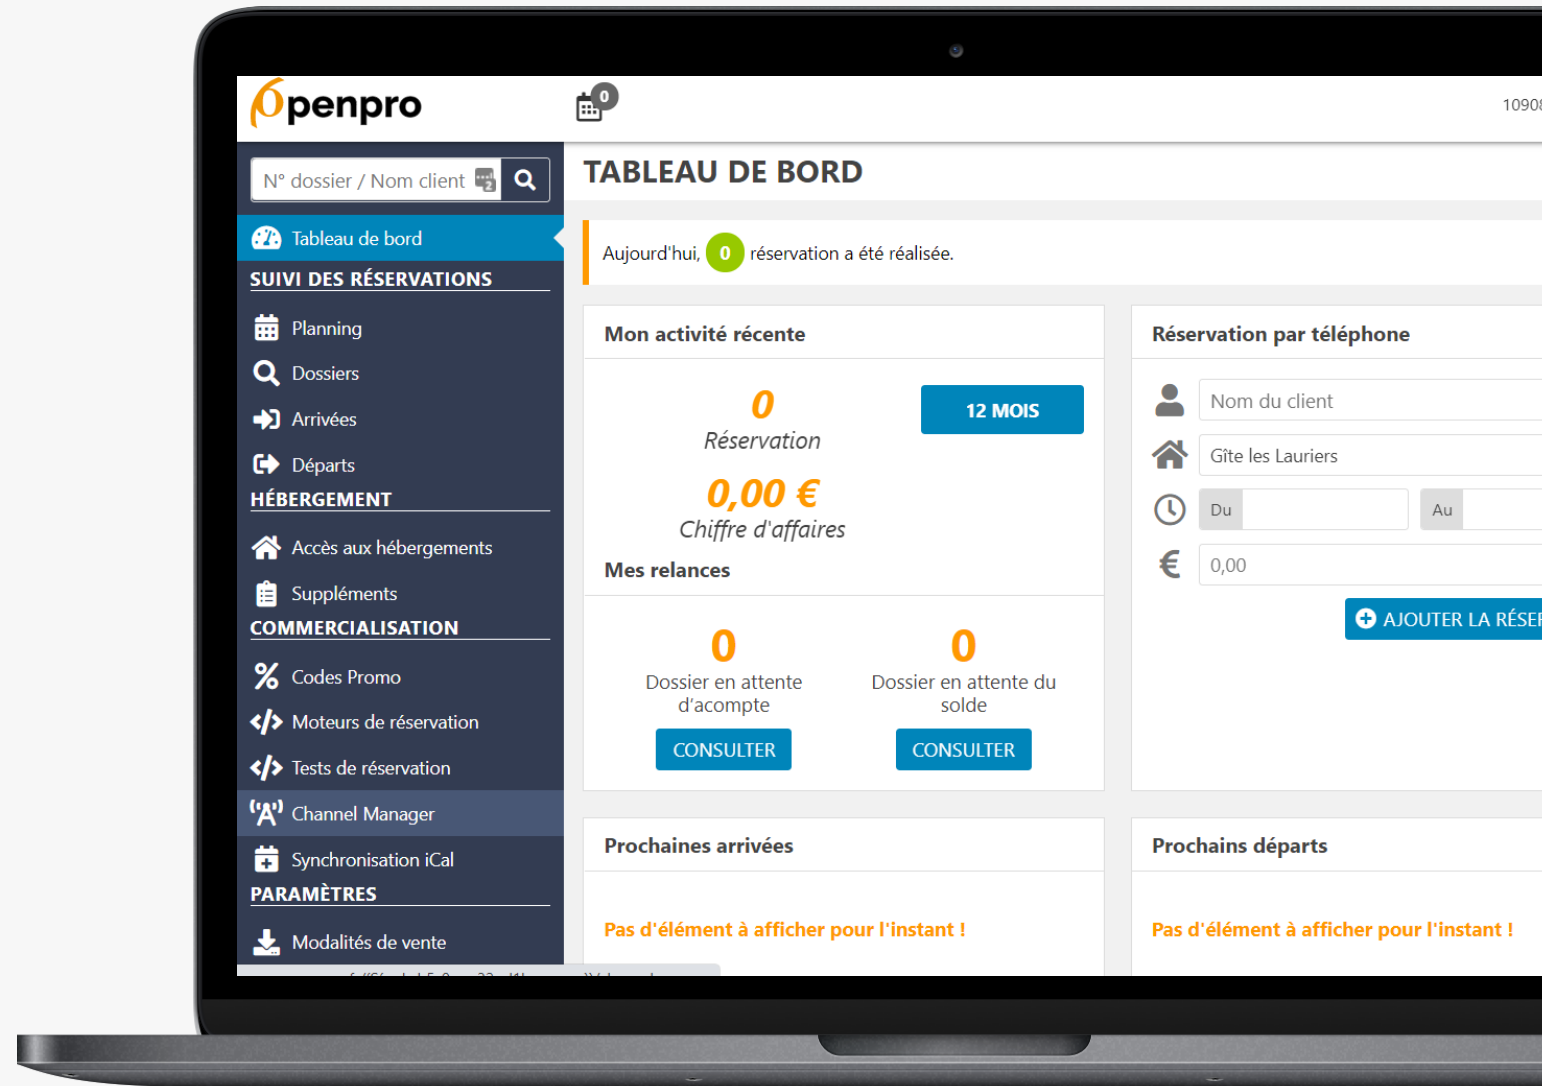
Openpro

0

1090

N° dossier / Nom client

Tableau de bord

SUIVI DES RÉSERVATIONS

Planning

Dossiers

Arrivées

Départs

HÉBERGEMENT

Accès aux hébergements

Suppléments

COMMERCIALISATION

Codes Promo

Moteurs de réservation

Tests de réservation

Channel Manager

Synchronisation iCal

PARAMÈTRES

Modalités de vente

TABLEAU DE BORD

Aujourd'hui, 0 réservation a été réalisée.

Mon activité récente

0
Réservation

12 MOIS

0,00 €
Chiffre d'affaires

Mes relances

0
Dossier en attente d'acompte
CONSULTER

0
Dossier en attente du solde
CONSULTER

Réservation par téléphone

Nom du client

Gîte les Lauriers

Du

Au

0,00

AJOUTER LA RÉSE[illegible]

Prochaines arrivées

Pas d'élément à afficher pour l'instant !

Prochains départs

Pas d'élément à afficher pour l'instant !